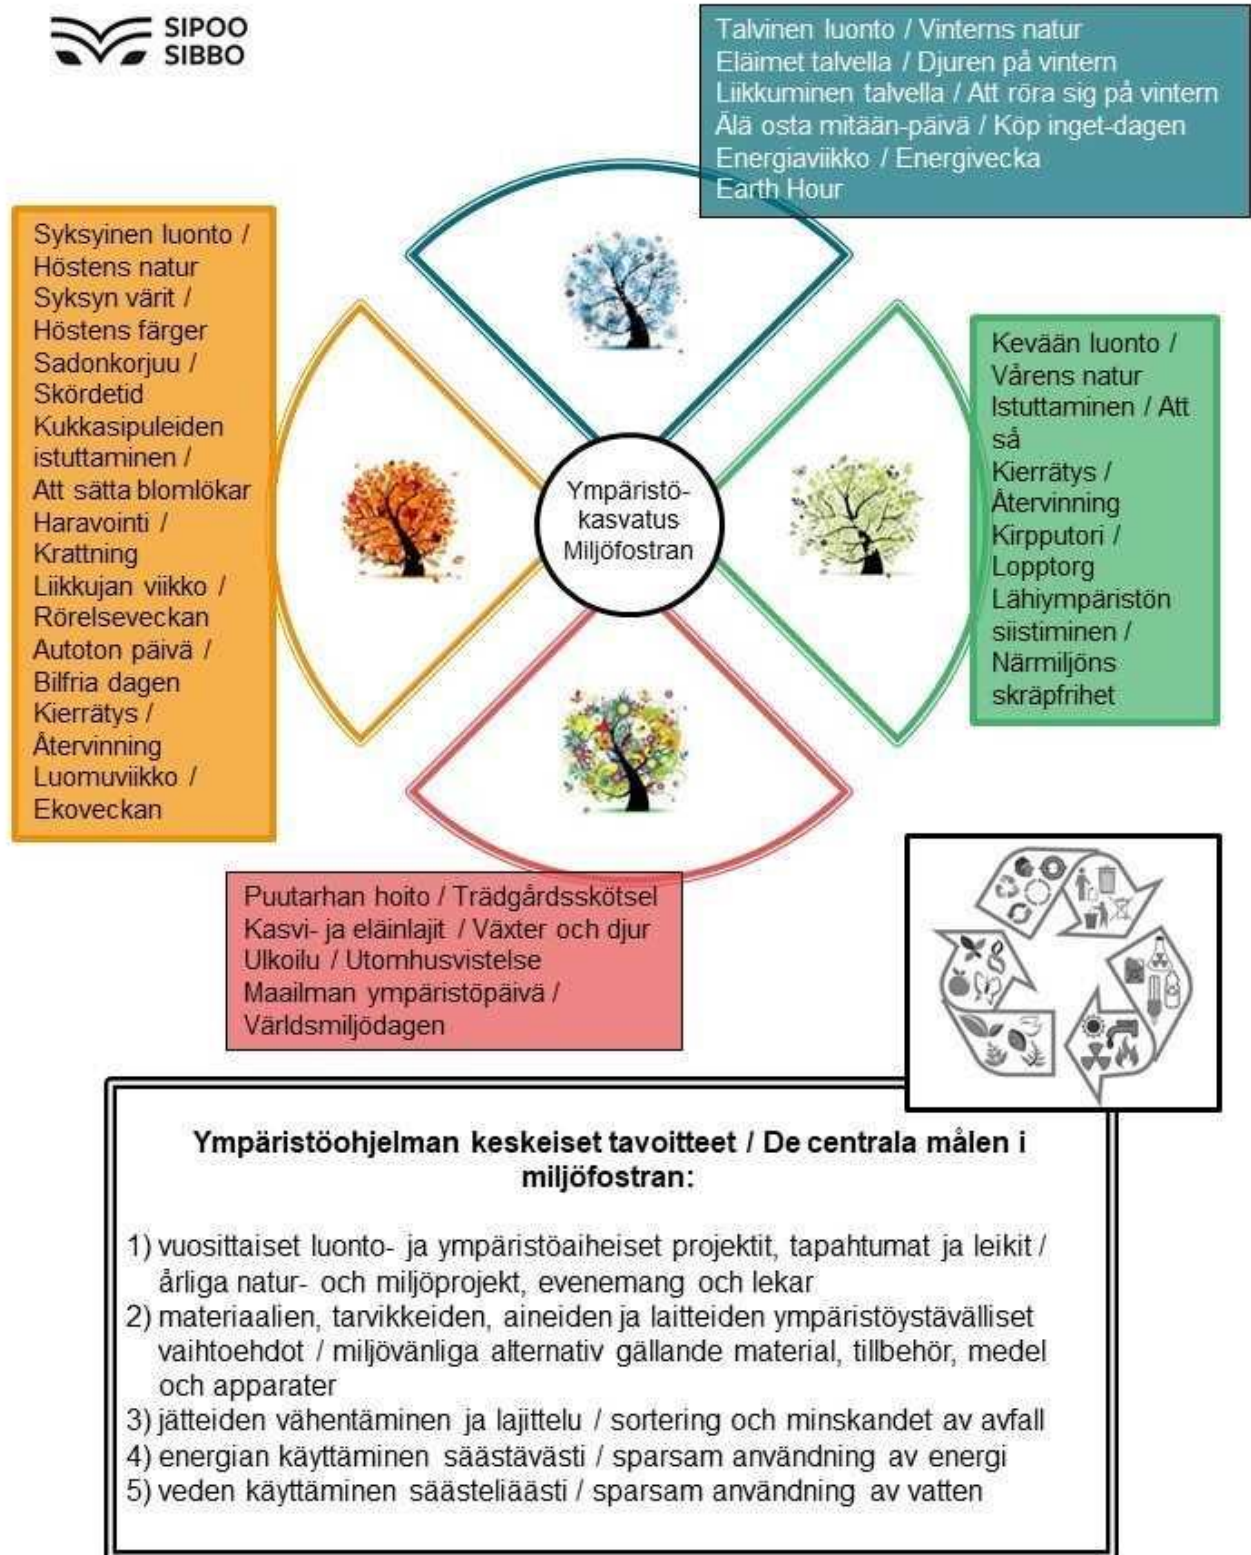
SIPOO
SIBBO

Talvinen luonto / Vinterns natur
Eläimet talvella / Djuren på vintern
Liikkuminen talvella / Att röra sig på vintern
Älä osta mitään-päivä / Köp inget-dagen
Energiaviikko / Energivecka
Earth Hour

Syksyinen luonto / Höstens natur
Syksyn värit / Höstens färger
Sadonkorjuu / Skördetid
Kukkasipuleiden istuttaminen / Att sätta blomlökar
Haravointi / Krattning
Liikkujan viikko / Rörelseveckan
Autoton päivä / Bilfria dagen
Kierrätys / Återvinning
Luomuviikko / Ekoveckan

Ympäristö-kasvatus Miljöfostran

Kevään luonto / Vårens natur
Istuttaminen / Att så
Kierrätys / Återvinning
Kirpputori / Lopptorg
Lähiympäristön siistiminen / Närmiljöns skräpfrihet

Puutarhan hoito / Trädgårdsskötsel
Kasvi- ja eläinlajit / Växter och djur
Ulkoilu / Utomhusvistelse
Maailman ympäristöpäivä / Världsmiljödagen

Ympäristöohjelman keskeiset tavoitteet / De centrala målen i miljöfostran:

1) vuosittaiset luonto- ja ympäristöaiheiset projektit, tapahtumat ja leikit / årliga natur- och miljöprojekt, evenemang och lekar
2) materiaalien, tarvikkeiden, aineiden ja laitteiden ympäristöystävälliset vaihtoehdot / miljövänliga alternativ gällande material, tillbehör, medel och apparater
3) jätteiden vähentäminen ja lajittelu / sortering och minskandet av avfall
4) energian käyttäminen säästävästi / sparsam användning av energi
5) veden käyttäminen säästeliäästi / sparsam användning av vatten